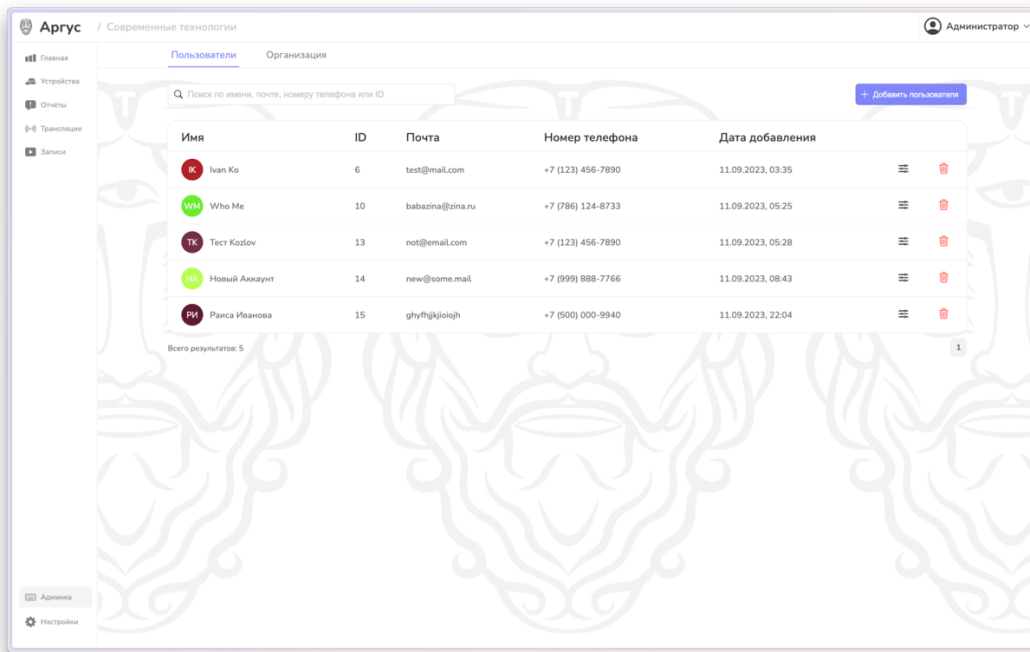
Аргус / Современные технологии

Администратор

Главная
Устройства
Отчёты
Трансляция
Записи

Пользователи Организация

Поиск по имени, почте, номеру телефона или ID

+ Добавить пользователя

| Имя | ID | Почта | Номер телефона | Дата добавления |
|---|---|---|---|---|
| IK Ivan Ko | 6 | test@mail.com | +7 (123) 456-7890 | 11.09.2023, 03:35 |
| WM Who Me | 10 | babazina@zina.ru | +7 (786) 124-8733 | 11.09.2023, 05:25 |
| TK Тест Kozlov | 13 | not@email.com | +7 (123) 456-7890 | 11.09.2023, 05:28 |
| НА Новый Аккаунт | 14 | new@some.mail | +7 (999) 888-7766 | 11.09.2023, 08:43 |
| РИ Раиса Иванова | 15 | ghyfhjjkjioiojh | +7 (500) 000-9940 | 11.09.2023, 22:04 |

Всего результатов: 5

1

Админка
Настройки